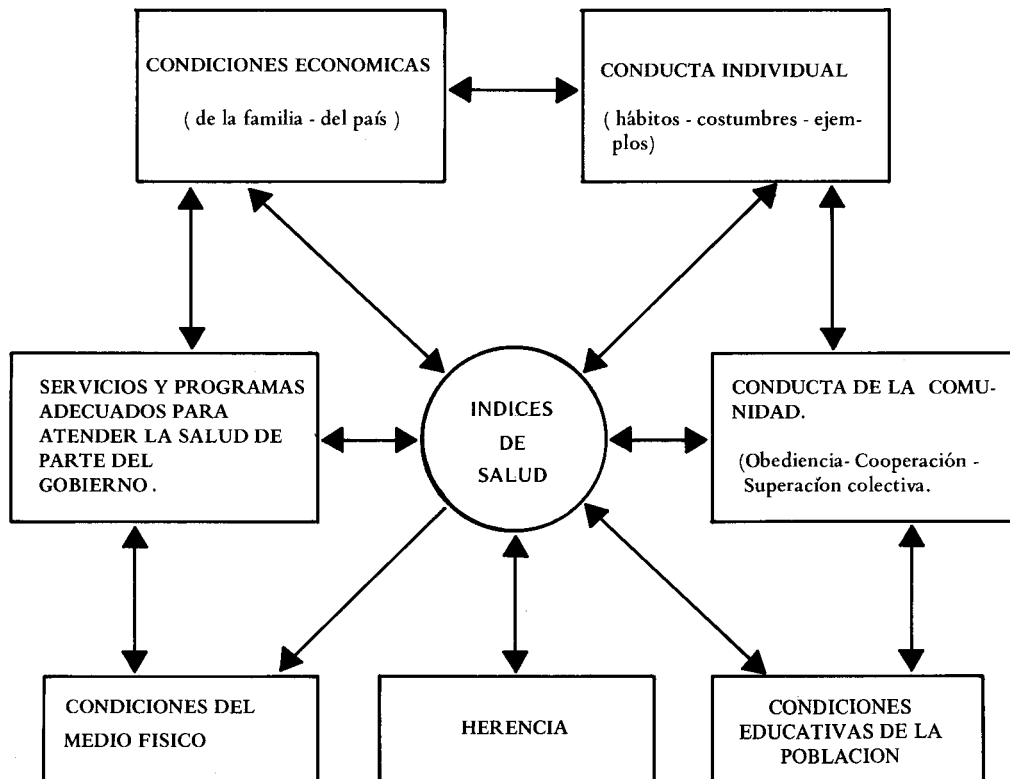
CONDICIONES ECONOMICAS

( de la familia - del país )

CONDUCTA INDIVIDUAL

( hábitos - costumbres - ejemplos)

SERVICIOS Y PROGRAMAS ADECUADOS PARA ATENDER LA SALUD DE PARTE DEL GOBIERNO .

INDICES DE SALUD

CONDUCTA DE LA COMUNIDAD.

(Obediencia- Cooperación - Superacíon colectiva.

CONDICIONES DEL MEDIO FISICO

HERENCIA

CONDICIONES EDUCATIVAS DE LA POBLACION